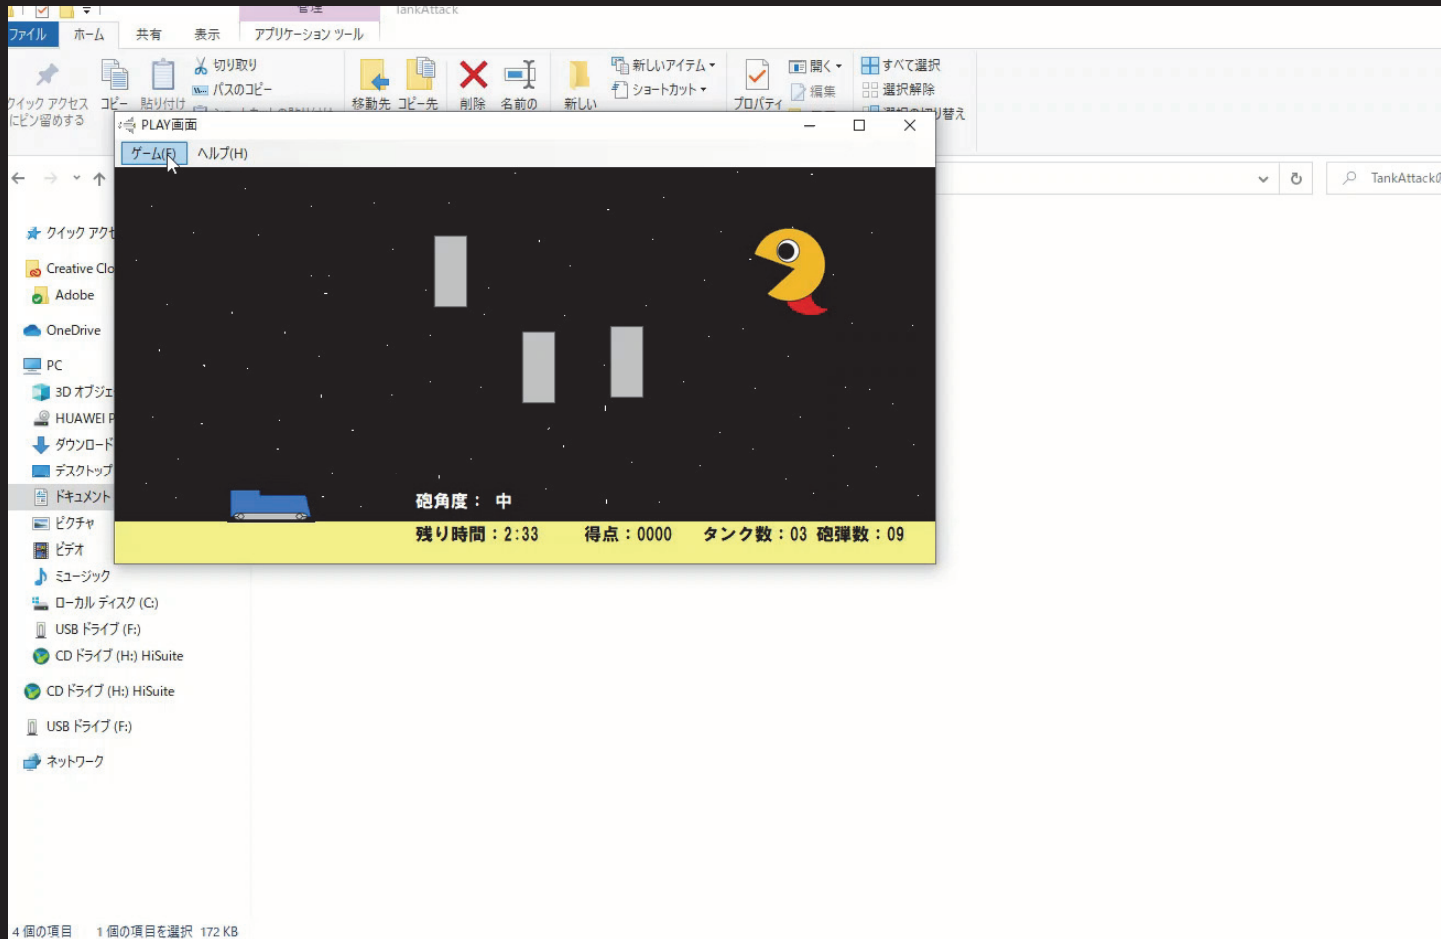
管理 TankAttack

ファイル ホーム 共有 表示 アプリケーション ツール

クイック アクセスにピン留めする コピー 貼り付け 切り取り パスのコピー 移動先 コピー先 削除 名前の 新しい 新しいアイテム ショートカット プロパティ 開く 編集 すべて選択 選択解除 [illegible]り替え

PLAY画面

ゲーム(F) ヘルプ(H)

砲角度： 中

残り時間：2:33 得点：0000 タンク数：03 砲弾数：09

TankAttack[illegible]

クイック アク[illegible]
Creative Clo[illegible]
Adobe
OneDrive
PC
3D オブジェ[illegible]
HUAWEI P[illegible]
ダウンロード
デスクトップ
ドキュメント
ピクチャ
ビデオ
ミュージック
ローカル ディスク (C:)
USB ドライブ (F:)
CD ドライブ (H:) HiSuite
CD ドライブ (H:) HiSuite
USB ドライブ (F:)
ネットワーク

4 個の項目 1 個の項目を選択 172 KB